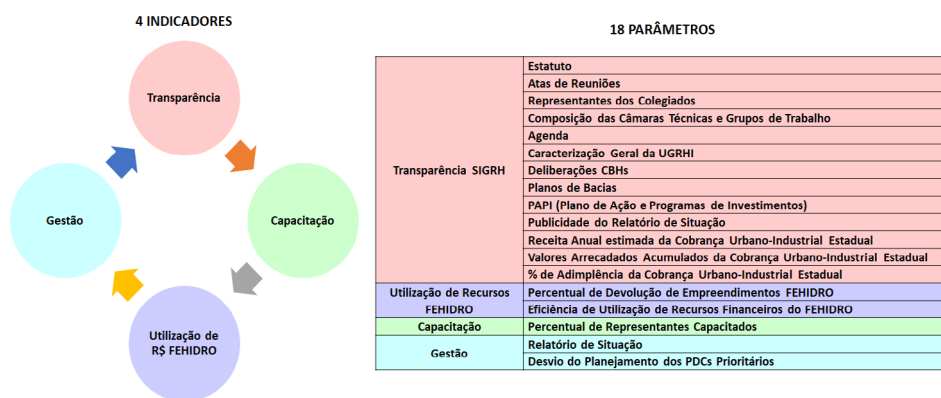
4 INDICADORES

Transparência

Capacitação

Utilização de R$ FEHIDRO

Gestão

18 PARÂMETROS

| | |
|---|---|
| Transparência SIGRH | Estatuto |
| | Atas de Reuniões |
| | Representantes dos Colegiados |
| | Composição das Câmaras Técnicas e Grupos de Trabalho |
| | Agenda |
| | Caracterização Geral da UGRHI |
| | Deliberações CBHs |
| | Planos de Bacias |
| | PAPI (Plano de Ação e Programas de Investimentos) |
| | Publicidade do Relatório de Situação |
| | Receita Anual estimada da Cobrança Urbano-Industrial Estadual |
| | Valores Arrecadados Acumulados da Cobrança Urbano-Industrial Estadual |
| | % de Adimplência da Cobrança Urbano-Industrial Estadual |
| Utilização de Recursos FEHIDRO | Percentual de Devolução de Empreendimentos FEHIDRO |
| | Eficiência de Utilização de Recursos Financeiros do FEHIDRO |
| Capacitação | Percentual de Representantes Capacitados |
| Gestão | Relatório de Situação |
| | Desvio do Planejamento dos PDCs Prioritários |